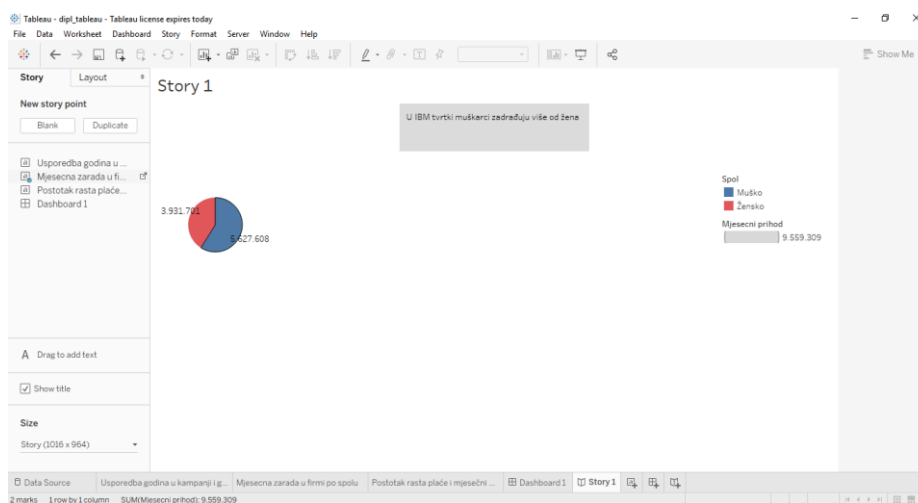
Tableau - dipl_tableau - Tableau license expires today
File Data Worksheet Dashboard Story Format Server Window Help

Show Me

Story Layout

New story point
Blank Duplicate

Usporedba godina u ...
Mjesecna zarada u fi...
Postotak rasta plaće...
Dashboard 1

A Drag to add text

Show title

Size
Story (1016 x 964)

Story 1

U IBM tvrtki muškarci zadrađuju više od žena

3.931.701
5.627.608

Spol
Muško
Žensko

Mjesecni prihod
9.559.309

Data Source Usporedba godina u kampanji i g... Mjesecna zarada u firmi po spolu Postotak rasta plaće i mjesečni ... Dashboard 1 Story 1

2 marks 1 row by 1 column SUM(Mjesecni prihod): 9.559.309